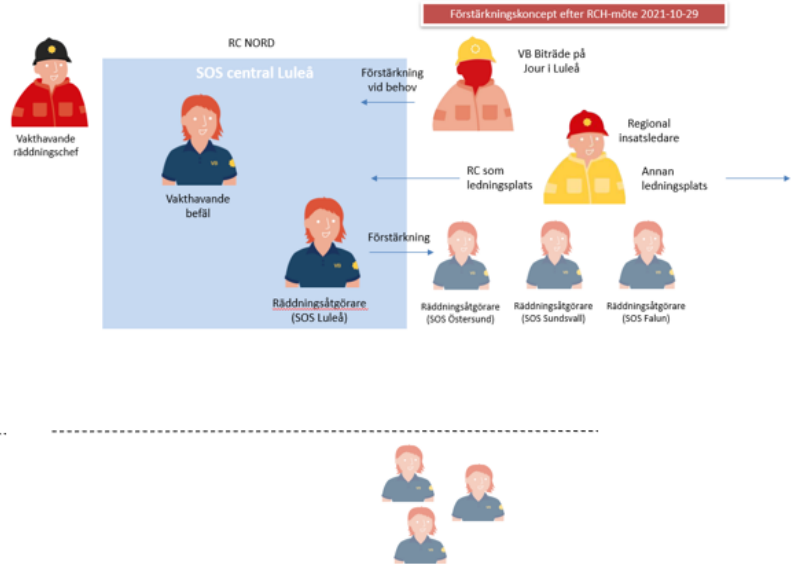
Förstärkningskoncept efter RCH-möte 2021-10-29

RC NORD

SOS central Luleå

Vakthavande räddningschef

Förstärkning vid behov

VB Biträde på Jour i Luleå

Regional insatsledare

Vakthavande befäl

RC som ledningsplats

Annan ledningsplats

Förstärkning

Räddningsåtgörare (SOS Luleå)

Räddningsåtgörare (SOS Östersund)

Räddningsåtgörare (SOS Sundsvall)

Räddningsåtgörare (SOS Falun)